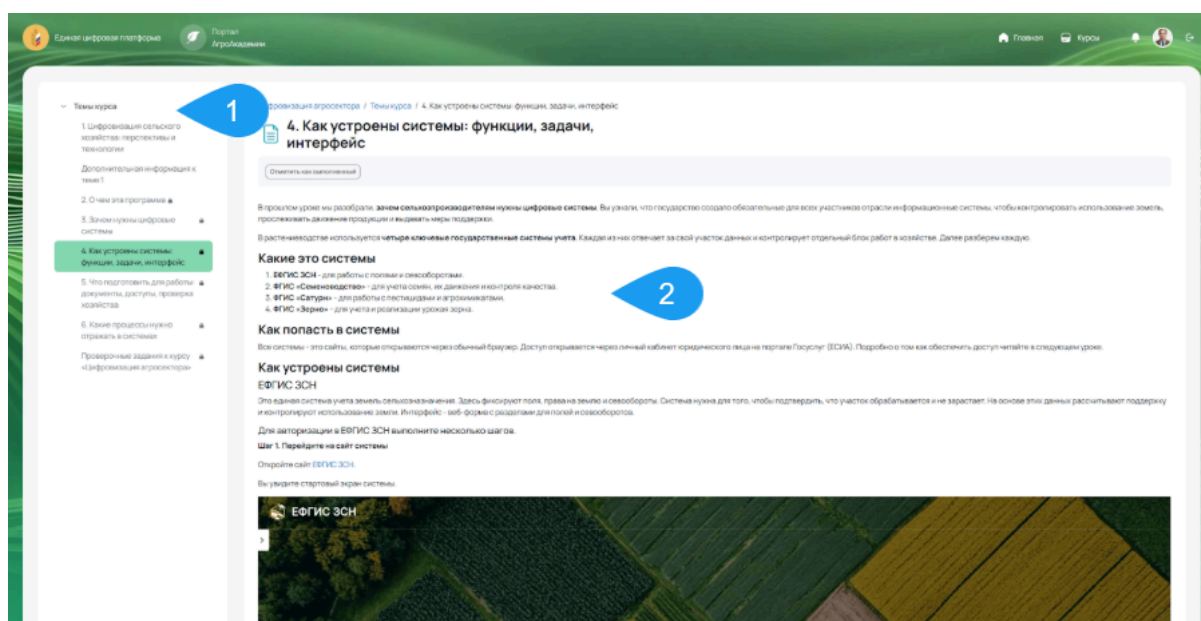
Единая цифровая платформа

Портал АгроАкадемии

Главная Курсы

Темы курса

1

1. Цифровизация сельского хозяйства: перспективы и технологии

Дополнительная информация к теме 1

2. О чем эта программа

3. Зачем нужны цифровые системы

4. Как устроены системы: функции, задачи, интерфейс

5. Что подготовить для работы: документы, доступы, проверка хозяйства

6. Какие процессы нужно отражать в системах

Проверочные задания к курсу «Цифровизация агросектора»

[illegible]фровизация агросектора / Темы курса / 4. Как устроены системы: функции, задачи, интерфейс

4. Как устроены системы: функции, задачи, интерфейс

Отметить как выполненный

В прошлом уроке мы разобрали, **зачем сельхозпроизводителям нужны цифровые системы**. Вы узнали, что государство создало обязательные для всех участников отрасли информационные системы, чтобы контролировать использование земель, прослеживать движение продукции и выделять меры поддержки.

В растениеводстве используется **четыре ключевые государственные системы учета**. Каждая из них отвечает за свой участок данных и контролирует отдельный блок работ в хозяйстве. Далее разберем каждую.

## Какие это системы

1. **ЕФГИС ЗСН** - для работы с полями и севооборотами.
2. **ФГИС «Семеноводство»** - для учета семян, их движения и контроля качества.
3. **ФГИС «Сатурн»** - для работы с пестицидами и агрохимикатами.
4. **ФГИС «Зерно»** - для учета и реализации урожая зерна.

2

## Как попасть в системы

Все системы - это сайты, которые открываются через обычный браузер. Доступ открывается через личный кабинет юридического лица на портале Госуслуг (ЕСИА). Подробно о том как обеспечить доступ читайте в следующем уроке.

## Как устроены системы

ЕФГИС ЗСН

Это единая система учета земель сельхозназначения. Здесь фиксируют поля, права на землю и севообороты. Система нужна для того, чтобы подтвердить, что участок обрабатывается и не зарастает. На основе этих данных рассчитывают поддержку и контролируют использование земли. Интерфейс - веб-формы с разделами для полей и севооборотов.

Для авторизации в ЕФГИС ЗСН выполните несколько шагов.

**Шаг 1. Перейдите на сайт системы**

Откройте сайт ЕФГИС ЗСН.

Вы увидите стартовый экран системы.

ЕФГИС ЗСН